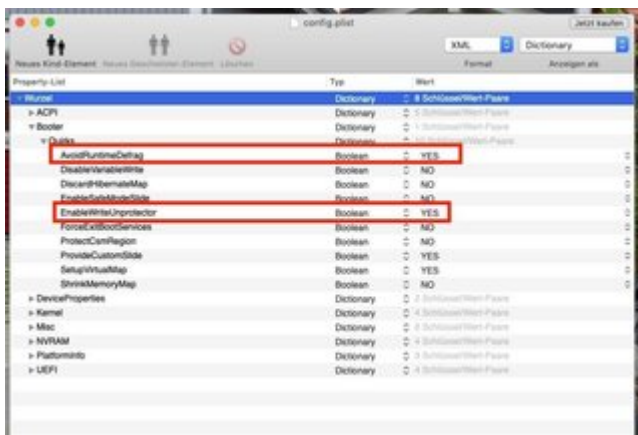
config.plist

Jetzt kaufen

Neues Kind-Element Neues Geschwister-Element Löschen

XML Format

Dictionary Anzeigen als

| Property-List | Typ | Wert |
|---|---|---|
| ▾ Wurzel | Dictionary | 8 Schlüssel/Wert-Paare |
| ▸ ACPI | Dictionary | 5 Schlüssel/Wert-Paare |
| ▾ Booter | Dictionary | 1 Schlüssel/Wert-Paare |
| ▾ Quirks | Dictionary | 10 Schlüssel/Wert-Paare |
| AvoidRuntimeDefrag | Boolean | YES |
| DisableVariableWrite | Boolean | NO |
| DiscardHibernateMap | Boolean | NO |
| EnableSafeModeSlide | Boolean | NO |
| EnableWriteUnprotector | Boolean | YES |
| ForceExitBootServices | Boolean | NO |
| ProtectCsmRegion | Boolean | NO |
| ProvideCustomSlide | Boolean | YES |
| SetupVirtualMap | Boolean | YES |
| ShrinkMemoryMap | Boolean | NO |
| ▸ DeviceProperties | Dictionary | 2 Schlüssel/Wert-Paare |
| ▸ Kernel | Dictionary | 4 Schlüssel/Wert-Paare |
| ▸ Misc | Dictionary | 4 Schlüssel/Wert-Paare |
| ▸ NVRAM | Dictionary | 4 Schlüssel/Wert-Paare |
| ▸ PlatformInfo | Dictionary | 3 Schlüssel/Wert-Paare |
| ▸ UEFI | Dictionary | 4 Schlüssel/Wert-Paare |